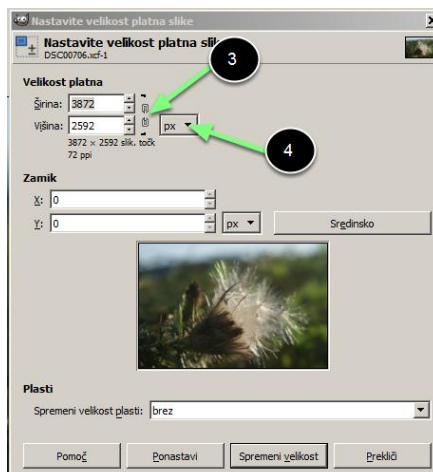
Nastavite velikost platna slike

Nastavite velikost platna sli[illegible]
DSC00706.xcf-1

3

Velikost platna

Širina: 3872

Višina: 2592

px

4

3872 × 2592 slik. točk
72 ppi

Zamik

X: 0

Y: 0

px

Sredinsko

Plasti

Spremeni velikost plasti: brez

Pomoč

Ponastavi

Spremeni velikost

Prekliči